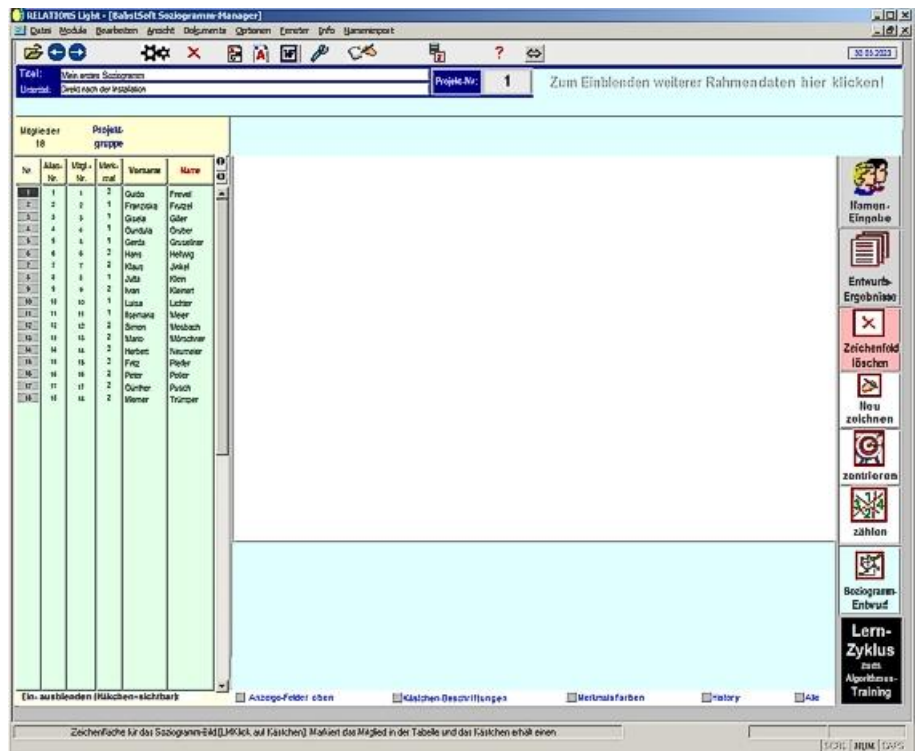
RELATIONS Light - [BabstSoft Soziogramm-Manager]

Datei Module Bearbeiten Ansicht Dokumente Optionen Fenster Info Namensimport

30.03.2023

Titel: Mein erstes Soziogramm
Untertitel: Direkt nach der Installation

Projekt-Nr: 1

Zum Einblenden weiterer Rahmendaten hier klicken!

Mitglieder 18

Projekt-gruppe

| Nr. | Alias-Nr. | Mitgl.-Nr. | Merkmal | Vorname | Name |
|---|---|---|---|---|---|
| 1 | 1 | 1 | 2 | Guido | Frevel |
| 2 | 2 | 2 | 1 | Franziska | Fruzel |
| 3 | 3 | 3 | 1 | Gisela | Gäler |
| 4 | 4 | 4 | 1 | Gundula | Gruber |
| 5 | 5 | 5 | 1 | Gerda | Gruselinar |
| 6 | 6 | 6 | 2 | Hans | Helwig |
| 7 | 7 | 7 | 2 | Klaus | Jinkel |
| 8 | 8 | 8 | 1 | Jutta | Klein |
| 9 | 9 | 9 | 2 | Ivan | Kleinert |
| 10 | 10 | 10 | 1 | Luisa | Lichter |
| 11 | 11 | 11 | 1 | Rosmarie | Meyer |
| 12 | 12 | 12 | 2 | Simon | Mosbach |
| 13 | 13 | 13 | 2 | Mario | Mörschner |
| 14 | 14 | 14 | 2 | Herbert | Neumeier |
| 15 | 15 | 15 | 2 | Fritz | Pfeifer |
| 16 | 16 | 16 | 2 | Peter | Peiler |
| 17 | 17 | 17 | 2 | Günther | Pusch |
| 18 | 18 | 18 | 2 | Werner | Trümper |

Namen-Eingabe

Entwurfs-Ergebnisse

Zeichenfeld löschen

Neu zeichnen

zentrieren

zählen

Soziogramm-Entwurf

Lern-Zyklus zum Algorithmus-Training

Ein- ausblenden (Kästchen-sichtbar)

Anzeige-Felder oben

Kästchen-Beschriftungen

Merkmalsfarben

History

Alle

Zeichenfläche für das Soziogramm-Bild [LMKlick auf Kästchen] Markiert das Mitglied in der Tabelle und das Kästchen erhält einen

SCRL NUM CAPS